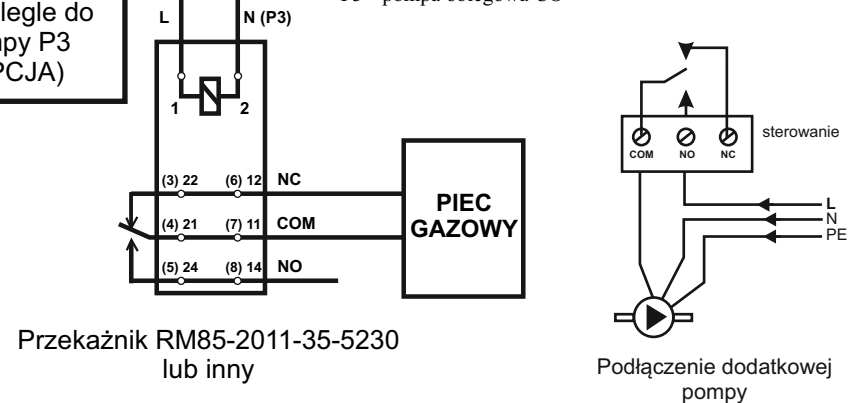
legle do
py P3
PCJA)

L
N (P3)

P3 – pompa obiegowa CO

1
2

(3) 22
(6) 12
NC
(4) 21
(7) 11
COM
(5) 24
(8) 14
NO

PIEC
GAZOWY

Przekaźnik RM85-2011-35-5230
lub inny

COM
NO
NC
sterowanie

L
N
PE

Podłączenie dodatkowej
pompy